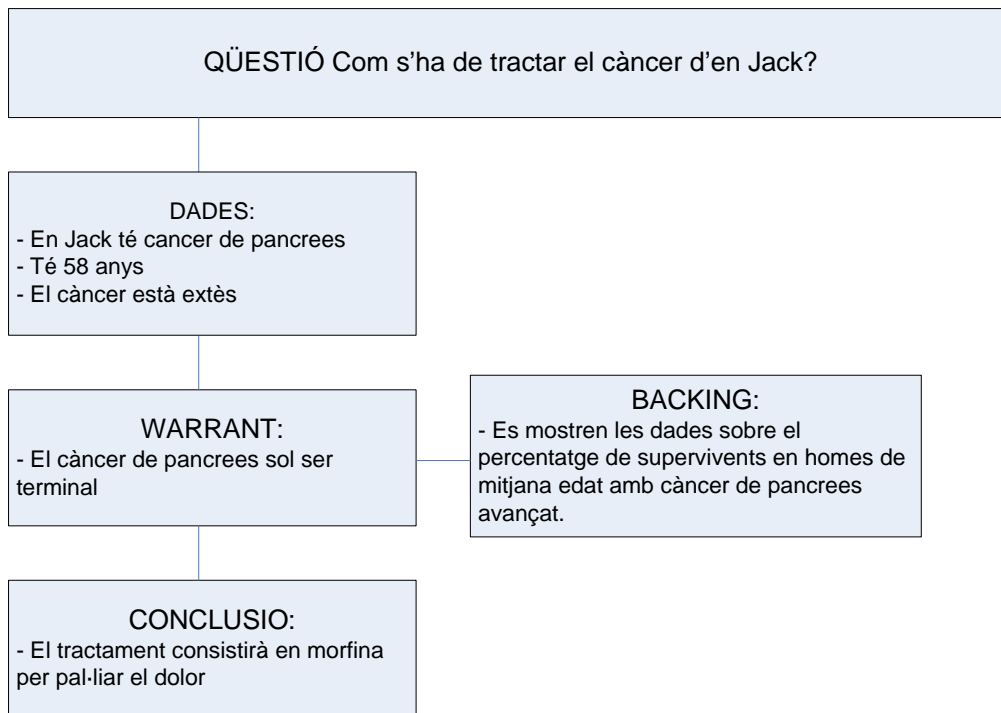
QÜESTIÓ Com s'ha de tractar el càncer d'en Jack?

DADES:
- En Jack té cancer de pancrees
- Té 58 anys
- El càncer està extès

WARRANT:
- El càncer de pancrees sol ser terminal

BACKING:
- Es mostren les dades sobre el percentatge de supervivents en homes de mitjana edat amb càncer de pancrees avançat.

CONCLUSIO:
- El tractament consistirà en morfina per pal·liar el dolor